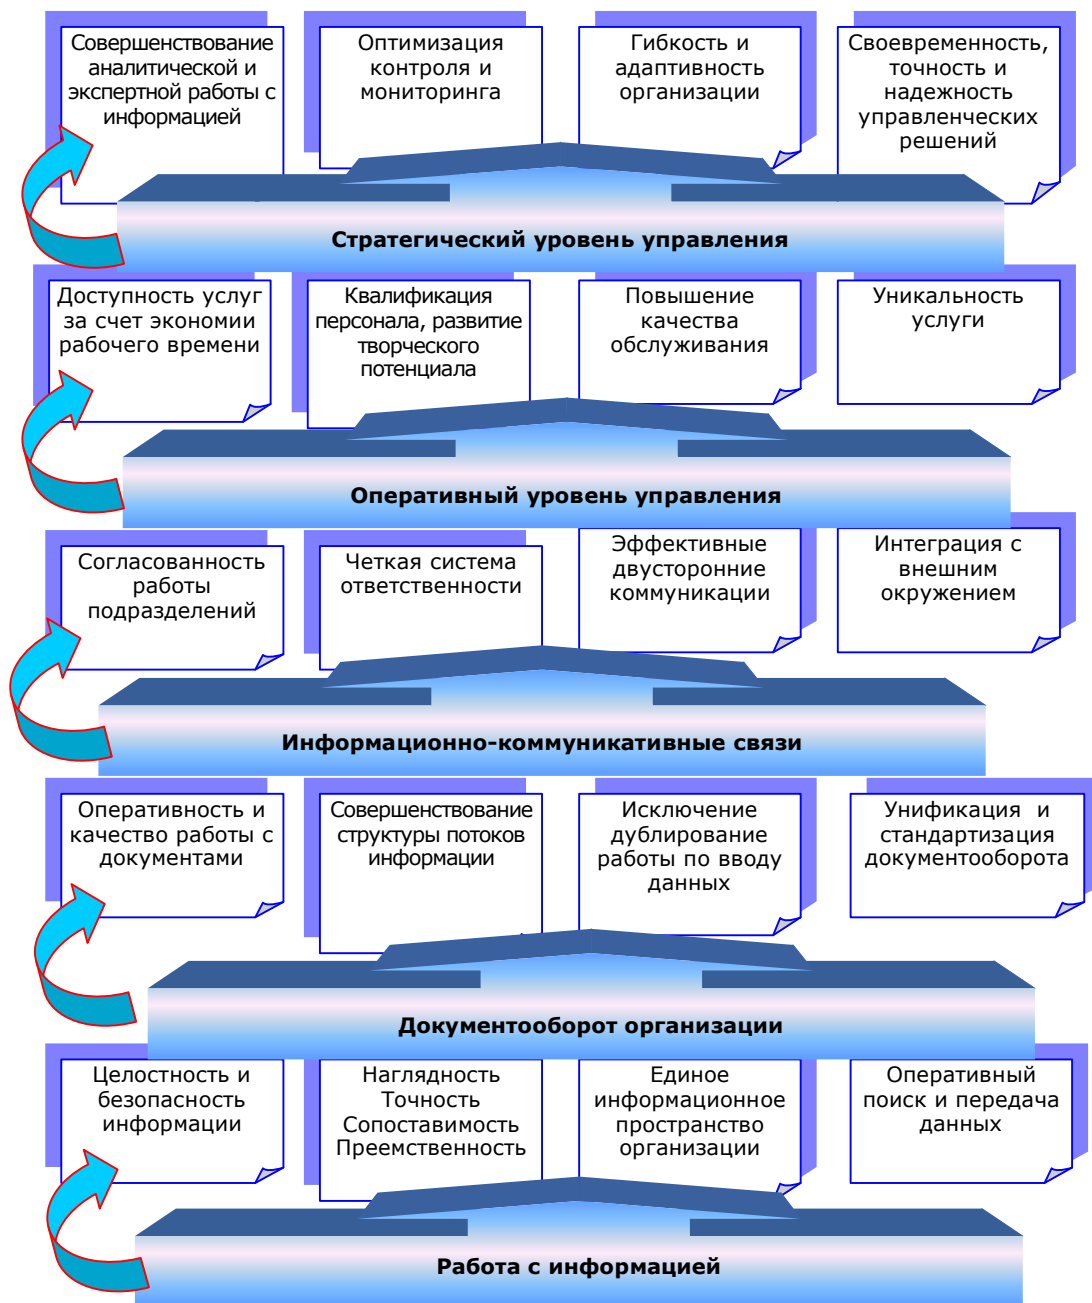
Совершенствование аналитической и экспертной работы с информацией

Оптимизация контроля и мониторинга

Гибкость и адаптивность организации

Своевременность, точность и надежность управленческих решений

Стратегический уровень управления

Доступность услуг за счет экономии рабочего времени

Квалификация персонала, развитие творческого потенциала

Повышение качества обслуживания

Уникальность услуги

Оперативный уровень управления

Согласованность работы подразделений

Четкая система ответственности

Эффективные двусторонние коммуникации

Интеграция с внешним окружением

Информационно-коммуникативные связи

Оперативность и качество работы с документами

Совершенствование структуры потоков информации

Исключение дублирование работы по вводу данных

Унификация и стандартизация документооборота

Документооборот организации

Целостность и безопасность информации

Наглядность
Точность
Сопоставимость
Преемственность

Единое информационное пространство организации

Оперативный поиск и передача данных

Работа с информацией